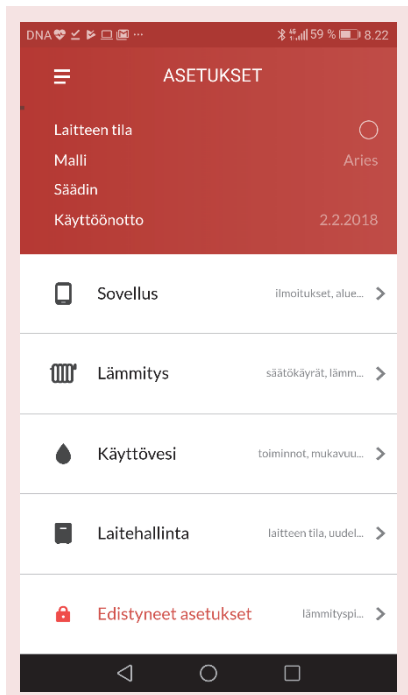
DNA ··· 59 % 8.22

ASETUKSET

Laitteen tila
Malli Aries
Säädin
Käyttöönotto 2.2.2018

Sovellus ilmoitukset, alue...

Lämmitys säätökäyrät, lämm...

Käyttövesi toiminnot, mukavuu...

Laitehallinta laitteen tila, uudel...

Edistyneet asetukset lämmityspi...